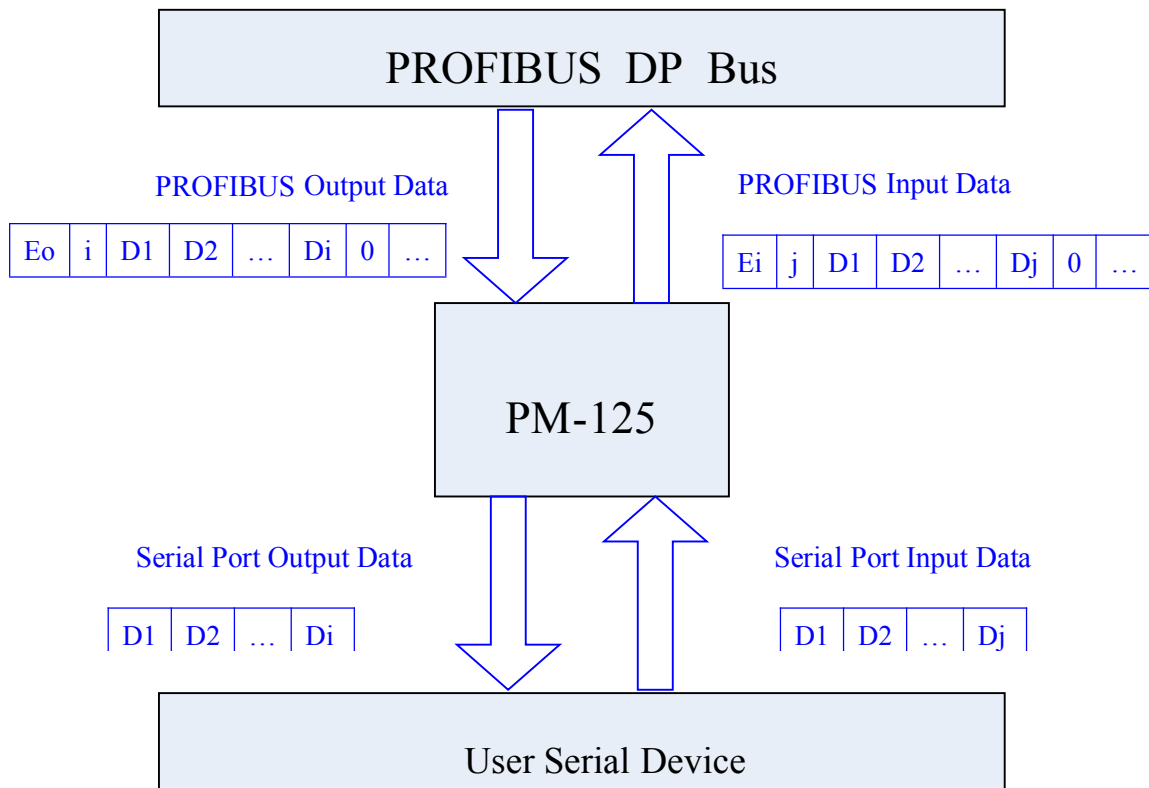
PROFIBUS DP Bus

PROFIBUS Output Data

| Eo | i | D1 | D2 | … | Di | 0 | … |
|---|---|---|---|---|---|---|---|

PROFIBUS Input Data

| Ei | j | D1 | D2 | … | Dj | 0 | … |
|---|---|---|---|---|---|---|---|

PM-125

Serial Port Output Data

| D1 | D2 | … | Di |
|---|---|---|---|

Serial Port Input Data

| D1 | D2 | … | Dj |
|---|---|---|---|

User Serial Device